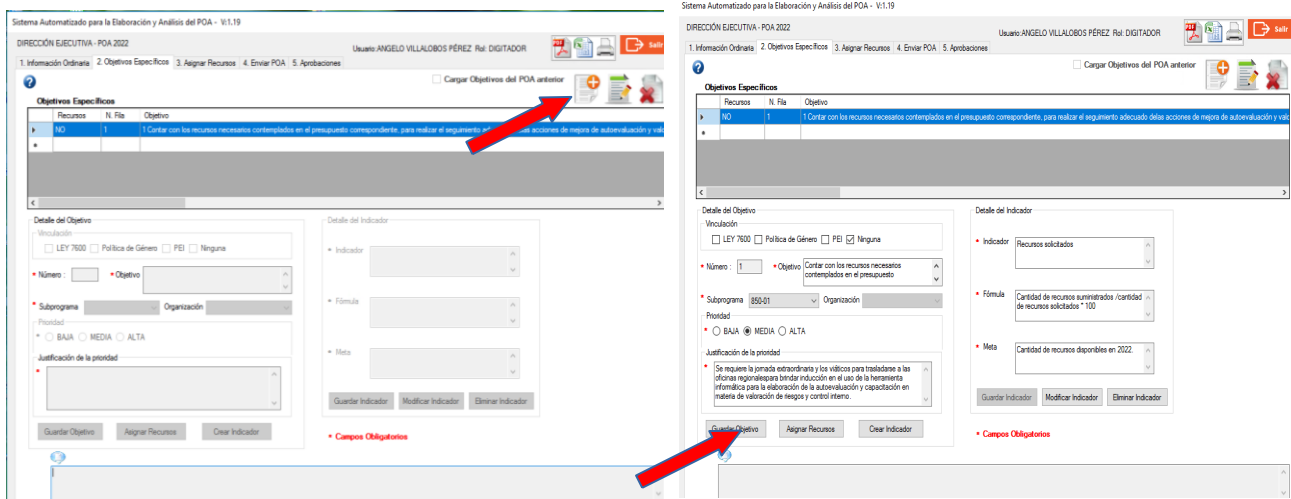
Sistema Automatizado para la Elaboración y Análisis del POA - V:1.19

DIRECCIÓN EJECUTIVA - POA 2022

Usuario:ANGELO VILLALOBOS PÉREZ Rol: DIGITADOR

Salir

1. Información Ordinaria | 2. Objetivos Específicos | 3. Asignar Recursos | 4. Enviar POA | 5. Aprobaciones

Cargar Objetivos del POA anterior

Objetivos Específicos

| Recursos | N. Fila | Objetivo |
|---|---|---|
| NO | 1 | 1 Contar con los recursos necesarios contemplados en el presupuesto correspondiente, para realizar el seguimiento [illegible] acciones de mejora de autoevaluación y val |
| | | |

Detalle del Objetivo

Vinculación

LEY 7600 Política de Género PEI Ninguna

* Número : * Objetivo

* Subprograma Organización

Prioridad

* BAJA MEDIA ALTA

Justificación de la prioridad

*

Guardar Objetivo Asignar Recursos Crear Indicador

Detalle del Indicador

* Indicador

* Fórmula

* Meta

Guardar Indicador Modificar Indicador Eliminar Indicador

* Campos Obligatorios

Sistema Automatizado para la Elaboración y Análisis del POA - V:1.19

DIRECCIÓN EJECUTIVA - POA 2022

Usuario:ANGELO VILLALOBOS PÉREZ Rol: DIGITADOR

Salir

1. Información Ordinaria | 2. Objetivos Específicos | 3. Asignar Recursos | 4. Enviar POA | 5. Aprobaciones

Cargar Objetivos del POA anterior

Objetivos Específicos

| Recursos | N. Fila | Objetivo |
|---|---|---|
| NO | 1 | 1 Contar con los recursos necesarios contemplados en el presupuesto correspondiente, para realizar el seguimiento adecuado delas acciones de mejora de autoevaluación y valo |
| | | |

Detalle del Objetivo

Vinculación

LEY 7600 Política de Género PEI Ninguna

* Número : 1 * Objetivo Contar con los recursos necesarios contemplados en el presupuesto

* Subprograma 850-01 Organización

Prioridad

* BAJA MEDIA ALTA

Justificación de la prioridad

* Se requiere la jornada extraordinaria y los viáticos para trasladarse a las oficinas regionalespara brindar inducción en el uso de la herramienta informática para la elaboración de la autoevaluación y capacitación en materia de valoración de riesgos y control interno.

Guardar Objetivo Asignar Recursos Crear Indicador

Detalle del Indicador

* Indicador Recursos solicitados

* Fórmula Cantidad de recursos suministrados /cantidad de recursos solicitados * 100

* Meta Cantidad de recursos disponibles en 2022.

Guardar Indicador Modificar Indicador Eliminar Indicador

* Campos Obligatorios